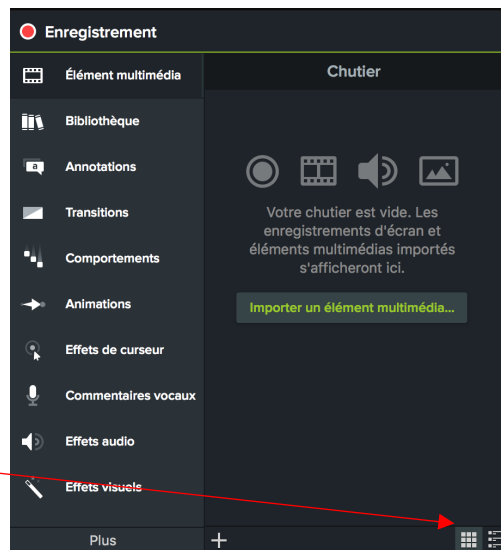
Enregistrement

Élément multimédia

Bibliothèque

Annotations

Transitions

Comportements

Animations

Effets de curseur

Commentaires vocaux

Effets audio

Effets visuels

Plus

Chutier

Votre chutier est vide. Les enregistrements d'écran et éléments multimédias importés s'afficheront ici.

Importer un élément multimédia...

+